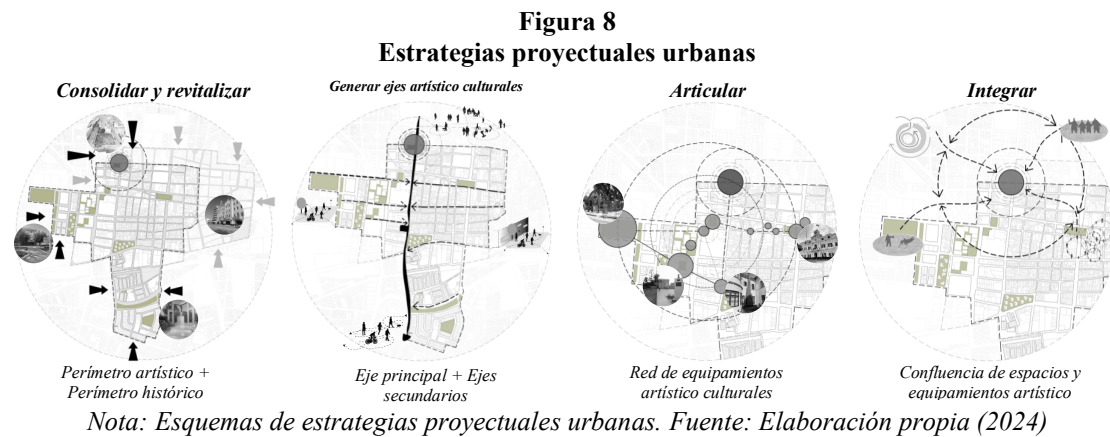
**Figura 8**
**Estrategias proyectuales urbanas**

*Consolidar y revitalizar*

*Generar ejes artístico culturales*

*Articular*

*Integrar*

*Perímetro artístico + Perímetro histórico*

*Eje principal + Ejes secundarios*

*Red de equipamientos artístico culturales*

*Confluencia de espacios y equipamientos artístico*

*Nota: Esquemas de estrategias proyectuales urbanas. Fuente: Elaboración propia (2024)*